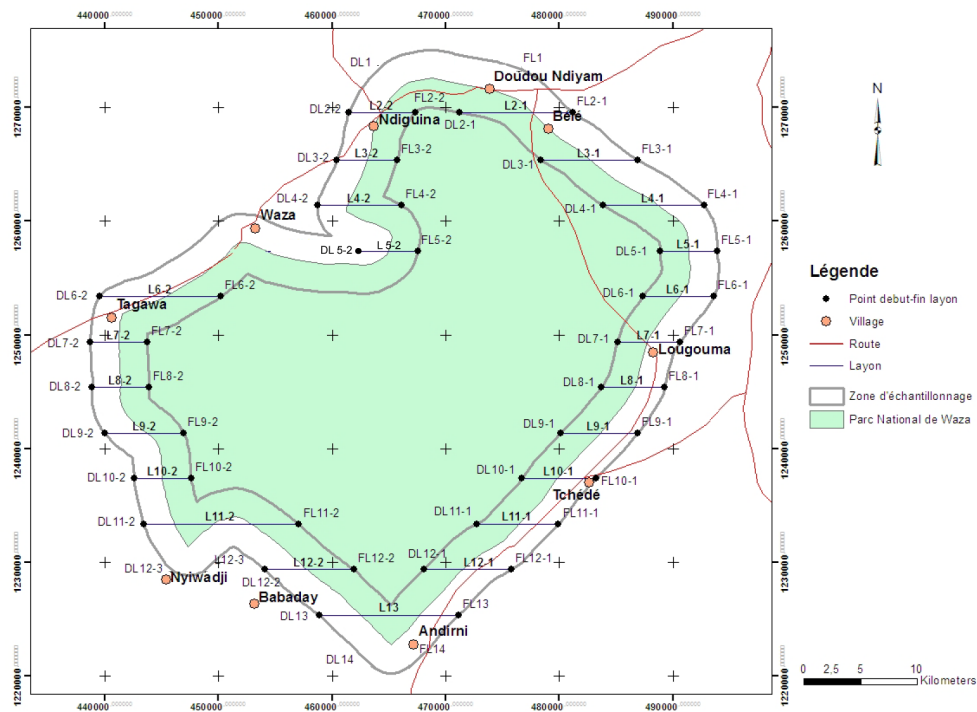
440000 450000 460000 470000 480000 490000

1270000 1260000 1250000 1240000 1230000 1220000

N

DL1
FL1
Doudou Ndiyam
DL2-2
L2-2
FL2-2
L2-1
FL2-1
Ndiguina
DL2-1
Bélé
DL3-2
L3-2
FL3-2
DL3-1
L3-1
FL3-1
DL4-2
L4-2
FL4-2
DL4-1
L4-1
FL4-1
Waza
DL 5-2
L5-2
FL5-2
DL5-1
L5-1
FL5-1
DL6-2
L6-2
FL6-2
Tagawa
DL6-1
L6-1
FL6-1
DL7-2
L7-2
FL7-2
DL7-1
L7-1
FL7-1
Lougouma
DL8-2
L8-2
FL8-2
DL8-1
L8-1
FL8-1
DL9-2
L9-2
FL9-2
DL9-1
L9-1
FL9-1
DL10-2
L10-2
FL10-2
DL10-1
L10-1
FL10-1
Tchédé
DL11-2
L11-2
FL11-2
DL11-1
L11-1
FL11-1
L12-3
DL12-3
Nyiwadji
L12-2
FL12-2
DL12-1
L12-1
FL12-1
DL12-2
Babaday
DL13
L13
FL13
Andirni
FL14
DL14

Légende
Point debut-fin layon
Village
Route
Layon
Zone d'échantillonnage
Parc National de Waza

0 2,5 5 10 Kilometers